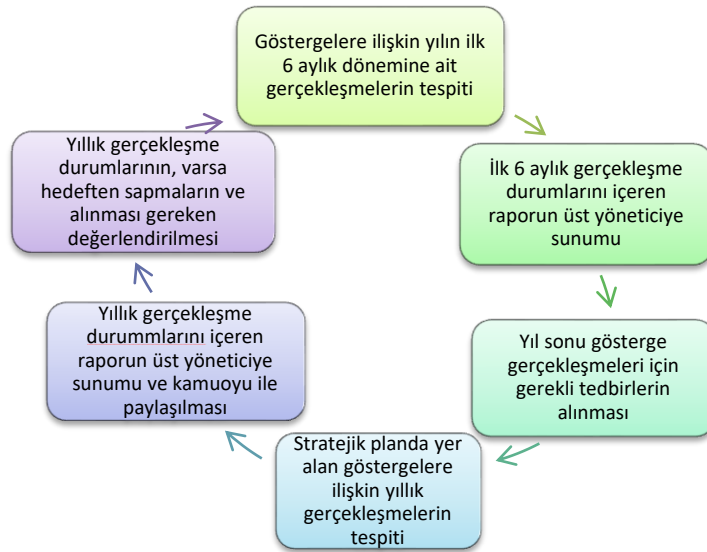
Göstergelere ilişkin yılın ilk 6 aylık dönemine ait gerçekleşmelerin tespiti

İlk 6 aylık gerçekleşme durumlarını içeren raporun üst yöneticiye sunumu

Yıl sonu gösterge gerçekleşmeleri için gerekli tedbirlerin alınması

Stratejik planda yer alan göstergelere ilişkin yıllık gerçekleşmelerin tespiti

Yıllık gerçekleşme durummlarını içeren raporun üst yöneticiye sunumu ve kamuoyu ile paylaşılması

Yıllık gerçekleşme durumlarının, varsa hedeften sapmaların ve alınması gereken değerlendirilmesi